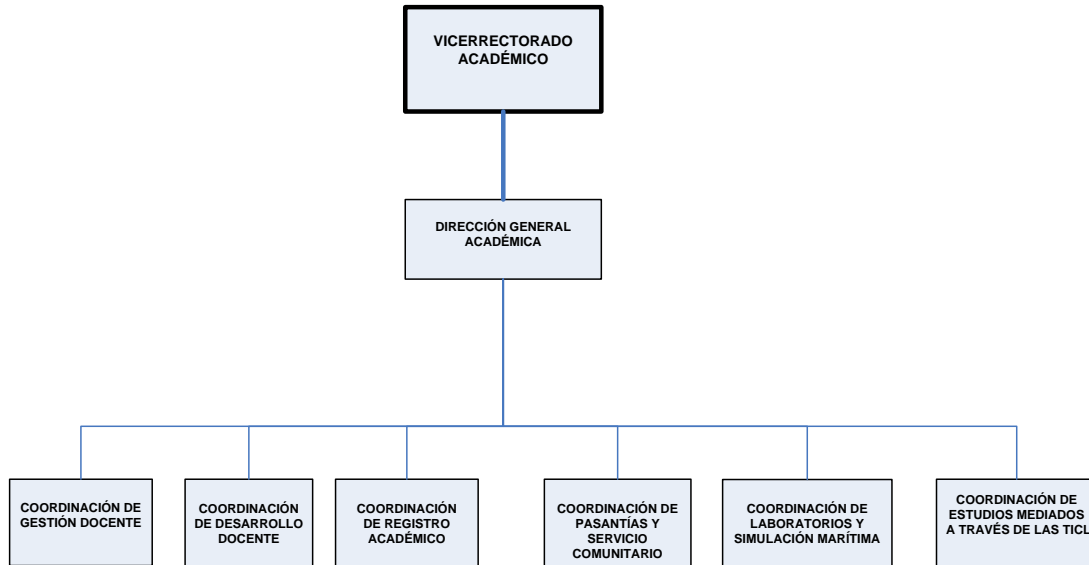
VICERRECTORADO ACADÉMICO

DIRECCIÓN GENERAL ACADÉMICA

COORDINACIÓN DE GESTIÓN DOCENTE

COORDINACIÓN DE DESARROLLO DOCENTE

COORDINACIÓN DE REGISTRO ACADÉMICO

COORDINACIÓN DE PASANTÍAS Y SERVICIO COMUNITARIO

COORDINACIÓN DE LABORATORIOS Y SIMULACIÓN MARÍTIMA

COORDINACIÓN DE ESTUDIOS MEDIADOS A TRAVÉS DE LAS TICL